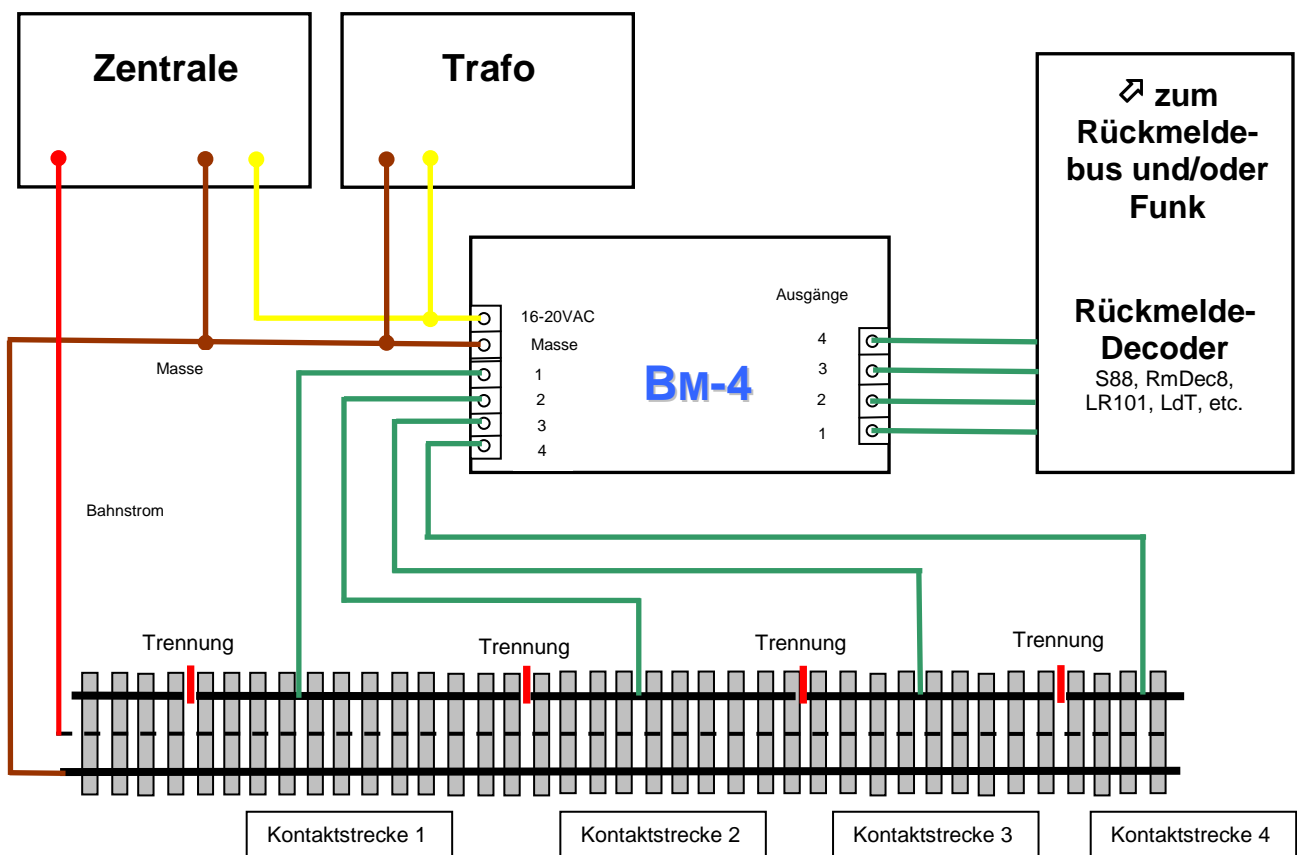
Zentrale

Trafo

zum Rückmeldebus und/oder Funk

Rückmelde-Decoder
S88, RmDec8, LR101, LdT, etc.

16-20VAC
Masse
1
2
3
4

Ausgänge
4
3
2
1

BM-4

Masse

Bahnstrom

Trennung
Trennung
Trennung
Trennung

Kontaktstrecke 1
Kontaktstrecke 2
Kontaktstrecke 3
Kontaktstrecke 4